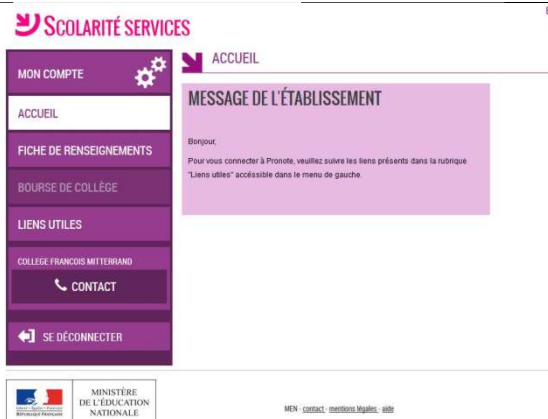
SCOLARITÉ SERVICES

MON COMPTE

ACCUEIL

FICHE DE RENSEIGNEMENTS

BOURSE DE COLLÈGE

LIENS UTILES

COLLEGE FRANCOIS MITTERRAND

CONTACT

SE DÉCONNECTER

ACCUEIL

MESSAGE DE L'ÉTABLISSEMENT

Bonjour,

Pour vous connecter à Pronote, veuillez suivre les liens présents dans la rubrique "Liens utiles" accessible dans le menu de gauche.

Liberté · Égalité · Fraternité
RÉPUBLIQUE FRANÇAISE

MINISTÈRE DE L'ÉDUCATION NATIONALE

MEN - contact - mentions légales - aide